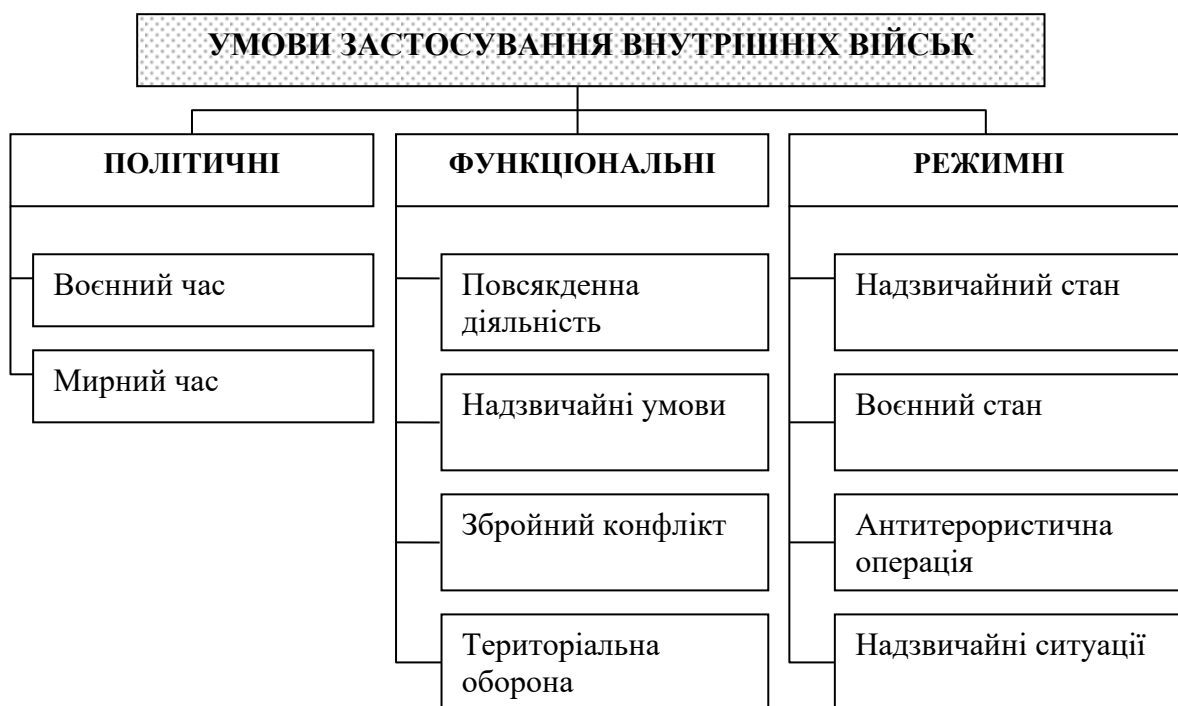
УМОВИ ЗАСТОСУВАННЯ ВНУТРІШНІХ ВІЙСЬК

ПОЛІТИЧНІ

Воєнний час

Мирний час

ФУНКЦІОНАЛЬНІ

Повсякденна діяльність

Надзвичайні умови

Збройний конфлікт

Територіальна оборона

РЕЖИМНІ

Надзвичайний стан

Воєнний стан

Антитерористична операція

Надзвичайні ситуації